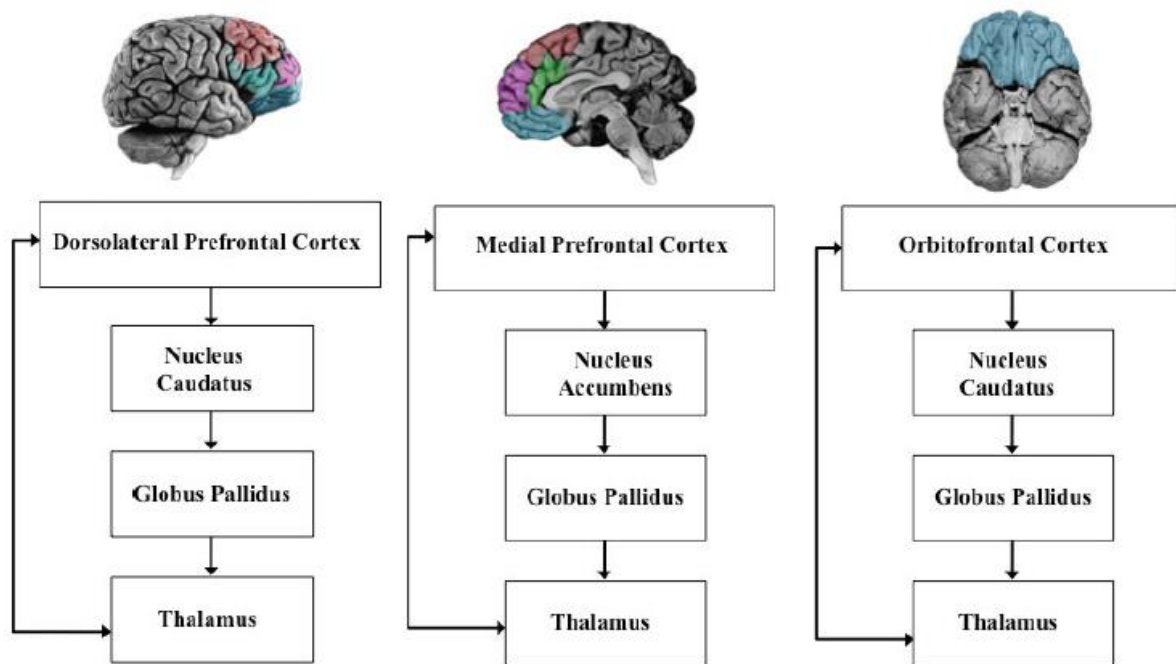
Dorsolateral Prefrontal Cortex

Nucleus Caudatus

Globus Pallidus

Thalamus

Medial Prefrontal Cortex

Nucleus Accumbens

Globus Pallidus

Thalamus

Orbitofrontal Cortex

Nucleus Caudatus

Globus Pallidus

Thalamus